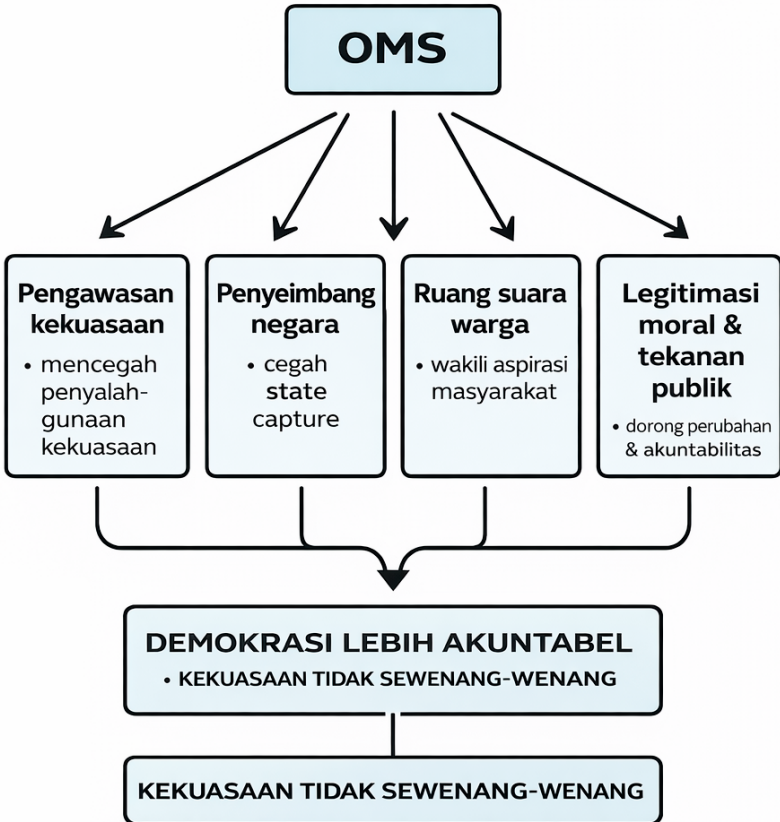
OMS

Pengawasan kekuasaan
• mencegah penyalahgunaan kekuasaan

Penyeimbang negara
• cegah state capture

Ruang suara warga
• wakili aspirasi masyarakat

Legitimasi moral & tekanan publik
• dorong perubahan & akuntabilitas

DEMOKRASI LEBIH AKUNTABEL
• KEKUASAAN TIDAK SEWENANG-WENANG

KEKUASAAN TIDAK SEWENANG-WENANG